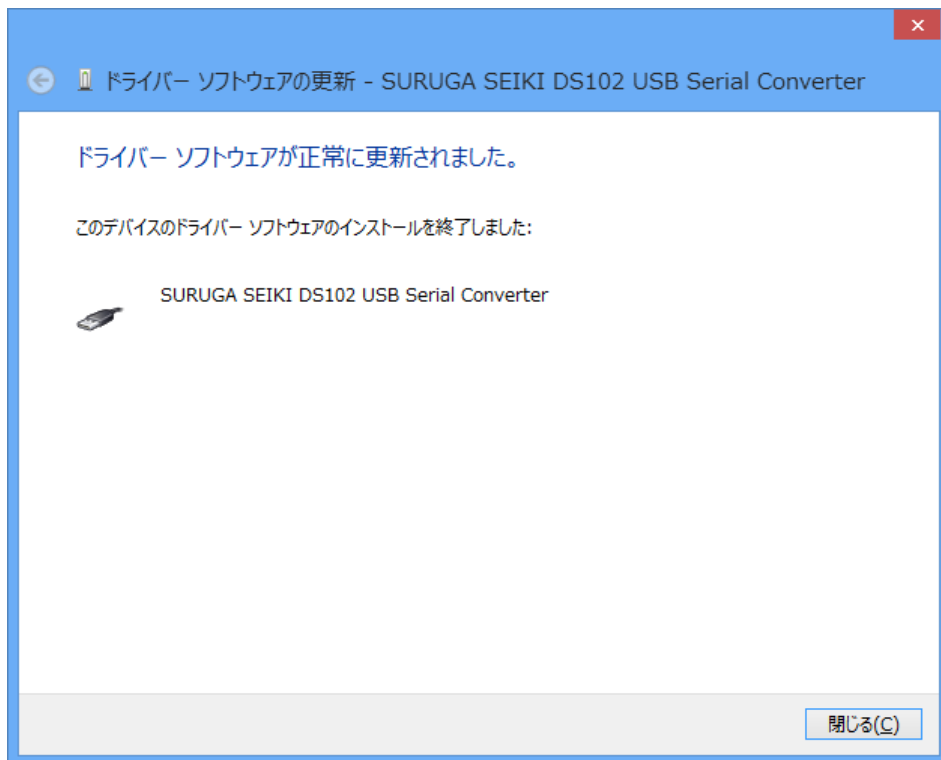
ドライバー ソフトウェアの更新 - SURUGA SEIKI DS102 USB Serial Converter

ドライバー ソフトウェアが正常に更新されました。

このデバイスのドライバー ソフトウェアのインストールを終了しました:

SURUGA SEIKI DS102 USB Serial Converter

閉じる(C)